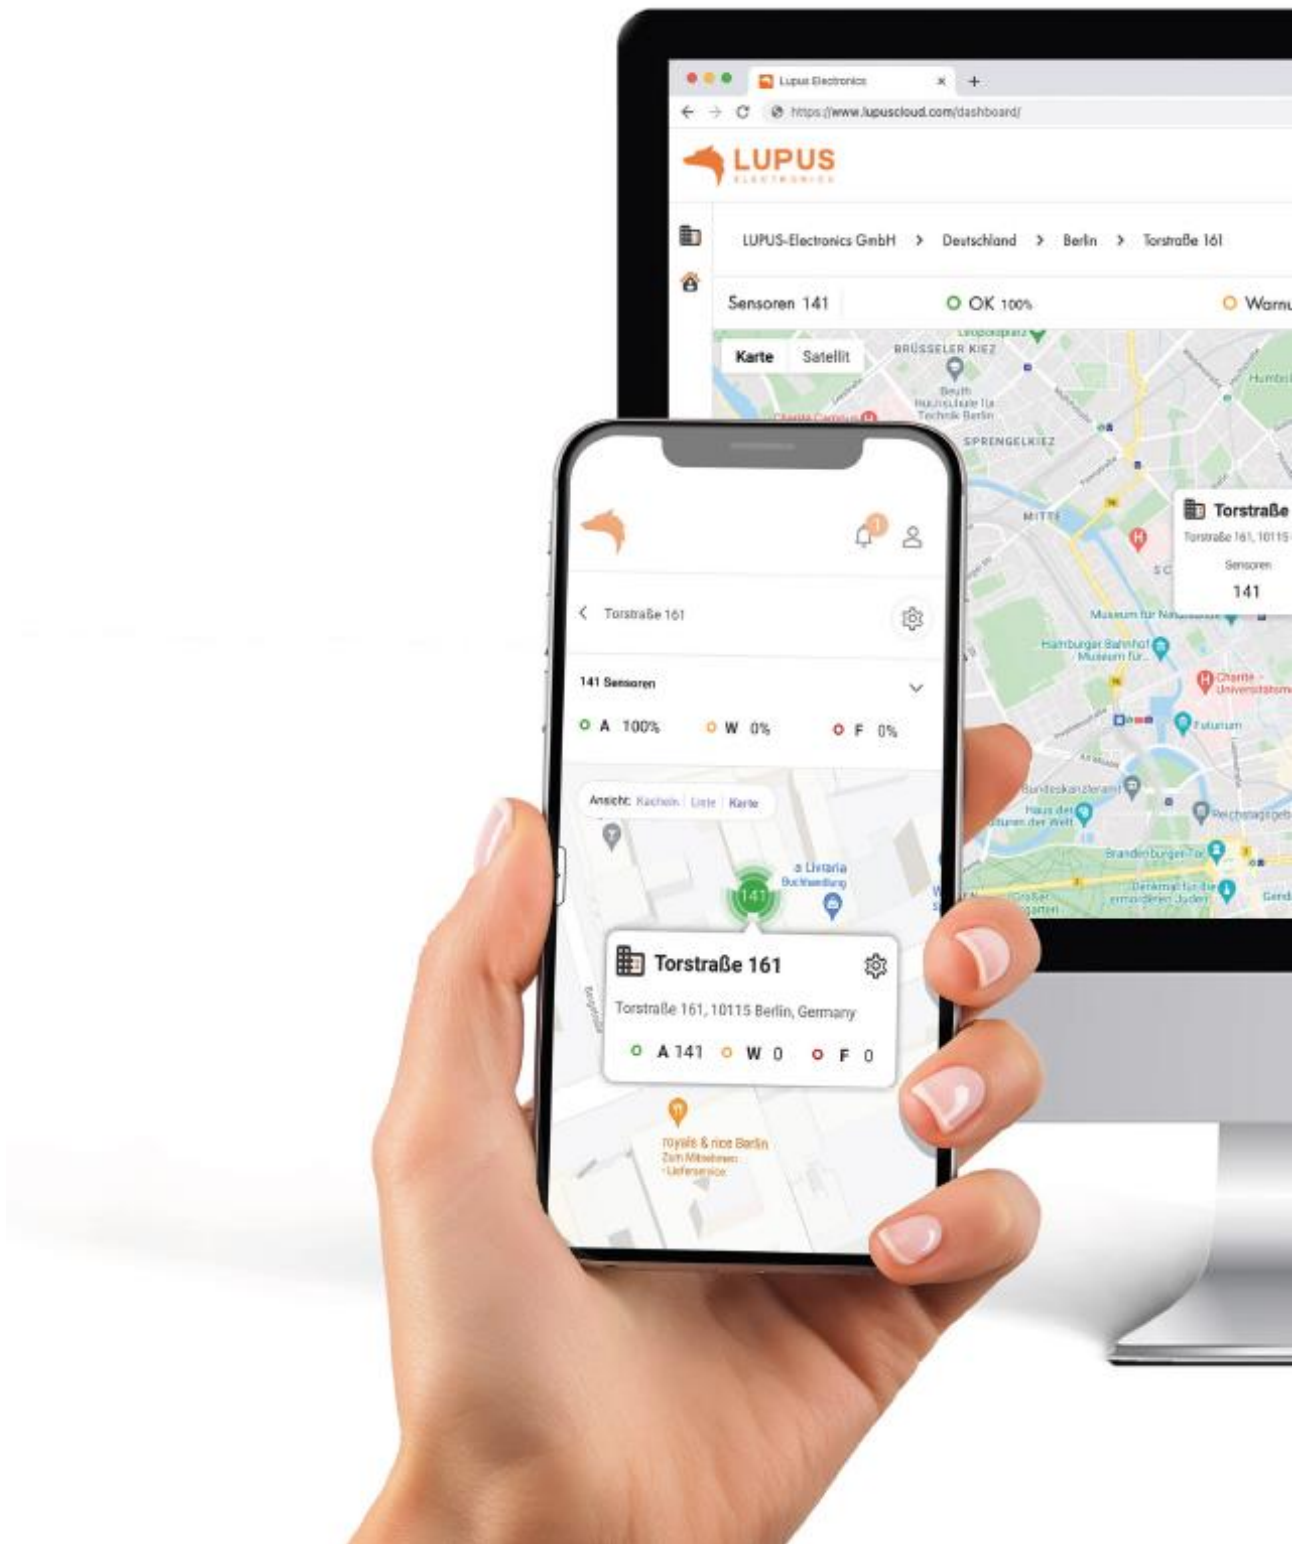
Lupus Electronics × +

https://www.lupuscloud.com/dashboard/

LUPUS ELECTRONICS

LUPUS-Electronics GmbH > Deutschland > Berlin > Torstraße 161

Sensoren 141

OK 100%

Warnu

Karte Satellit

BRÜSSELER KIEZ

Beuth Hochschule für Technik Berlin

SPRENGELKIEZ

MITTE

Torstraße

Torstraße 161, 10115

Sensoren

141

Museum für Naturkunde

Hamburger Bahnhof Museum für...

Charité - Universitätsm

Futurium

Bundeskanzleramt

Haus der Kulturen der Welt

Reichstagsgeb

Brandenburger Tor

Denkmal für die ermordeten Juden

Großer Garten

Torstraße 161

141 Sensoren

A 100%

W 0%

F 0%

Ansicht: Kacheln Liste Karte

a Livraria Buchhandlung

141

Torstraße 161

Torstraße 161, 10115 Berlin, Germany

A 141

W 0

F 0

royals & rice Berlin

Zum Mitnehmen · Lieferservice